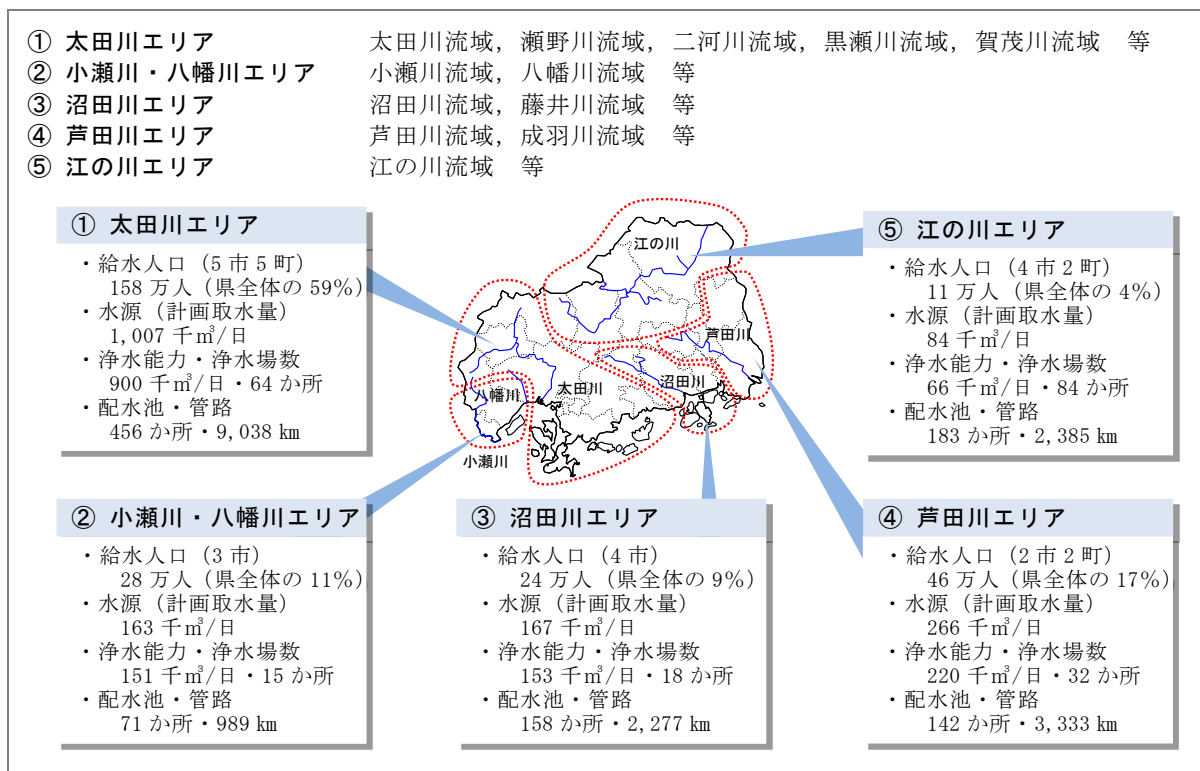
① 太田川エリア　太田川流域，瀬野川流域，二河川流域，黒瀬川流域，賀茂川流域　等
② 小瀬川・八幡川エリア　小瀬川流域，八幡川流域　等
③ 沼田川エリア　沼田川流域，藤井川流域　等
④ 芦田川エリア　芦田川流域，成羽川流域　等
⑤ 江の川エリア　江の川流域　等

① 太田川エリア
・給水人口（5 市 5 町）
158 万人（県全体の 59%）
・水源（計画取水量）
1,007 千㎥/日
・浄水能力・浄水場数
900 千㎥/日・64 か所
・配水池・管路
456 か所・9,038 km

江の川
芦田川
沼田川
太田川
八幡川
小瀬川

⑤ 江の川エリア
・給水人口（4 市 2 町）
11 万人（県全体の 4%）
・水源（計画取水量）
84 千㎥/日
・浄水能力・浄水場数
66 千㎥/日・84 か所
・配水池・管路
183 か所・2,385 km

② 小瀬川・八幡川エリア
・給水人口（3 市）
28 万人（県全体の 11%）
・水源（計画取水量）
163 千㎥/日
・浄水能力・浄水場数
151 千㎥/日・15 か所
・配水池・管路
71 か所・989 km

③ 沼田川エリア
・給水人口（4 市）
24 万人（県全体の 9%）
・水源（計画取水量）
167 千㎥/日
・浄水能力・浄水場数
153 千㎥/日・18 か所
・配水池・管路
158 か所・2,277 km

④ 芦田川エリア
・給水人口（2 市 2 町）
46 万人（県全体の 17%）
・水源（計画取水量）
266 千㎥/日
・浄水能力・浄水場数
220 千㎥/日・32 か所
・配水池・管路
142 か所・3,333 km